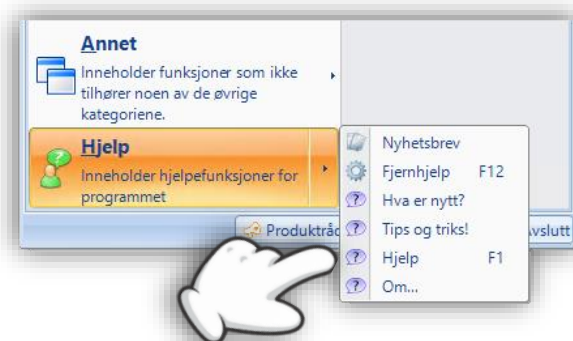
Annet
Inneholder funksjoner som ikke tilhører noen av de øvrige kategoriene.

Hjelp
Inneholder hjelpefunksjoner for programmet

Nyhetsbrev
Fjernhjelp F12
Hva er nytt?
Tips og triks!
Hjelp F1
Om...

Produktråd
Avslutt